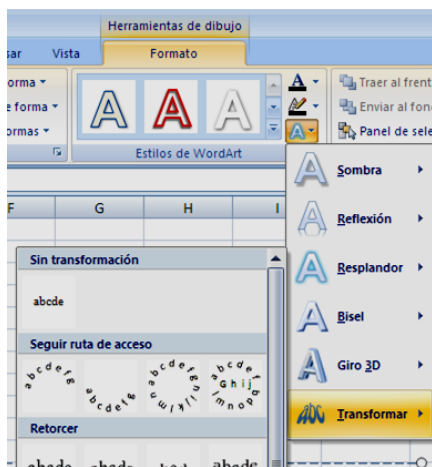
Herramientas de dibujo
sar
Vista
Formato
orma
e forma
ormas
A
A
A
Estilos de WordArt
Traer al frent
Enviar al fon
Panel de sele
F
G
H
I
Sin transformación
abcde
Seguir ruta de acceso
Retorcer
abcde
abcde
abcde
Sombra
Reflexión
Resplandor
Bisel
Giro 3D
Transformar